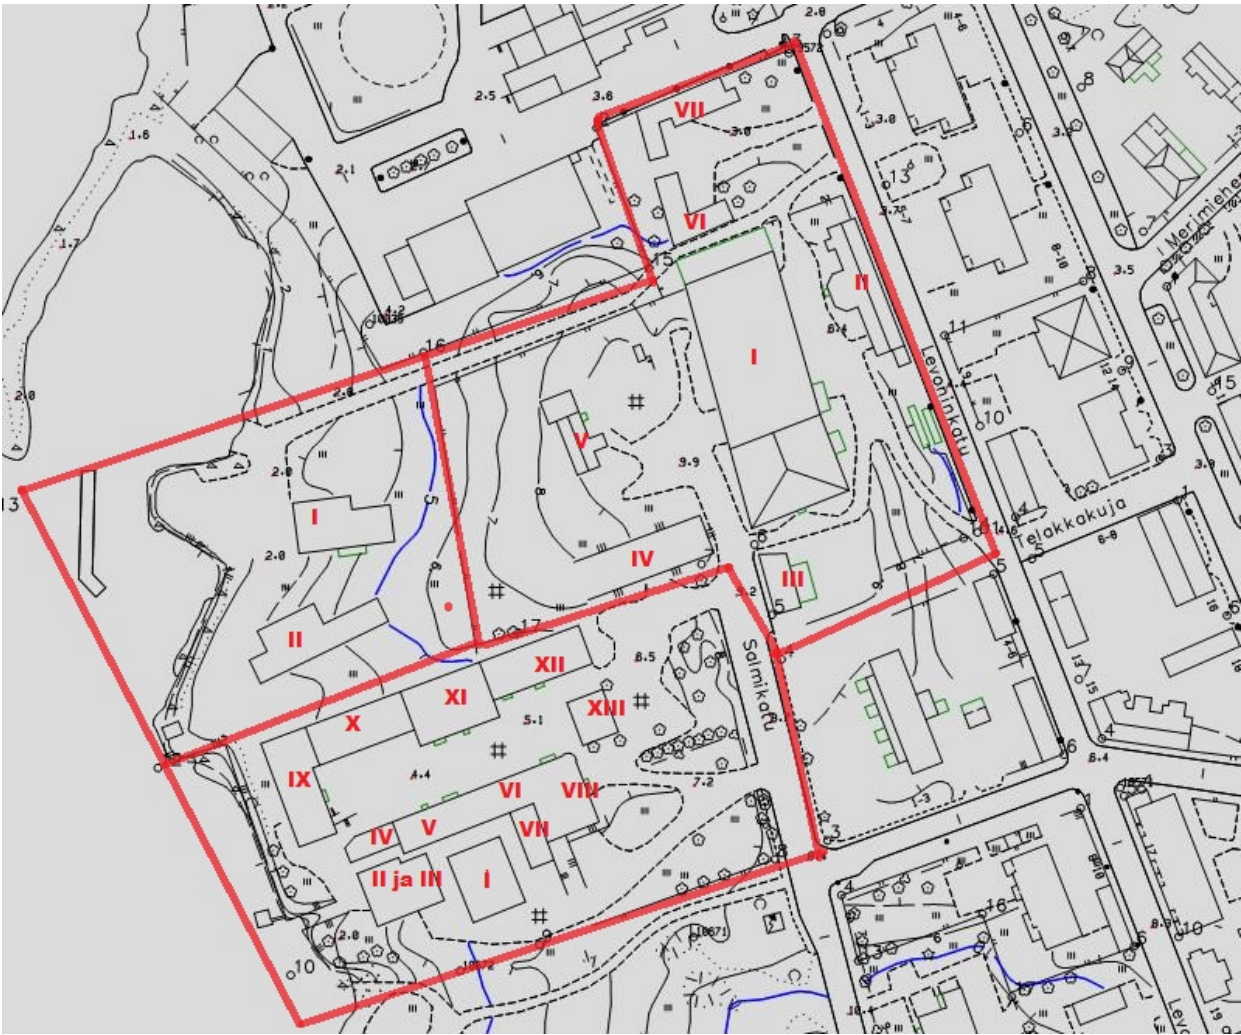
VII
VI
II
I
V
IV
III
I
II
XII
XI
X
XIII
IX
VI
VIII
IV
V
VII
II ja III
I
Salmikatu
Levonkatu
Telakkakuja
Merimiehen
1.6
1.7
2.8
13
2.5
3.8
2.1
3.0
15
16
17
8.5
5.1
4.4
7.2
3
5
6
4
10
11
13
8
15
16
2.0
2.8
8.4
3.5
3.8
9.9